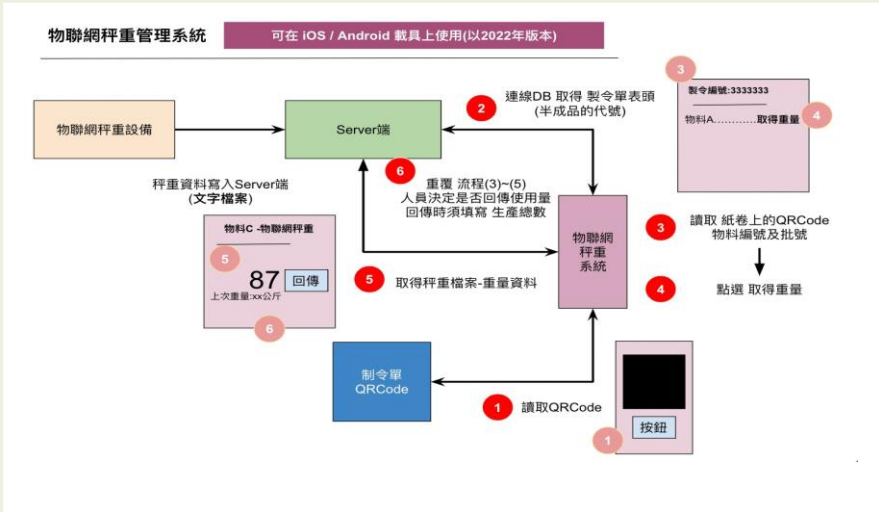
物聯網秤重管理系統

可在 iOS / Android 載具上使用(以2022年版本)

物聯網秤重設備

Server端

2 連線DB 取得 製令單表頭 (半成品的代號)

3 製令編號:3333333

物料A…………取得重量 4

6 重覆 流程(3)~(5) 人員決定是否回傳使用量 回傳時須填寫 生產總數

秤重資料寫入Server端 (文字檔案)

物料C -物聯網秤重

5

87 回傳

上次重量:xx公斤

6

物聯網秤重系統

3 讀取 紙卷上的QRCode 物料編號及批號

4 點選 取得重量

5 取得秤重檔案-重量資料

制令單 QRCode

1 讀取QRCode

按鈕

1